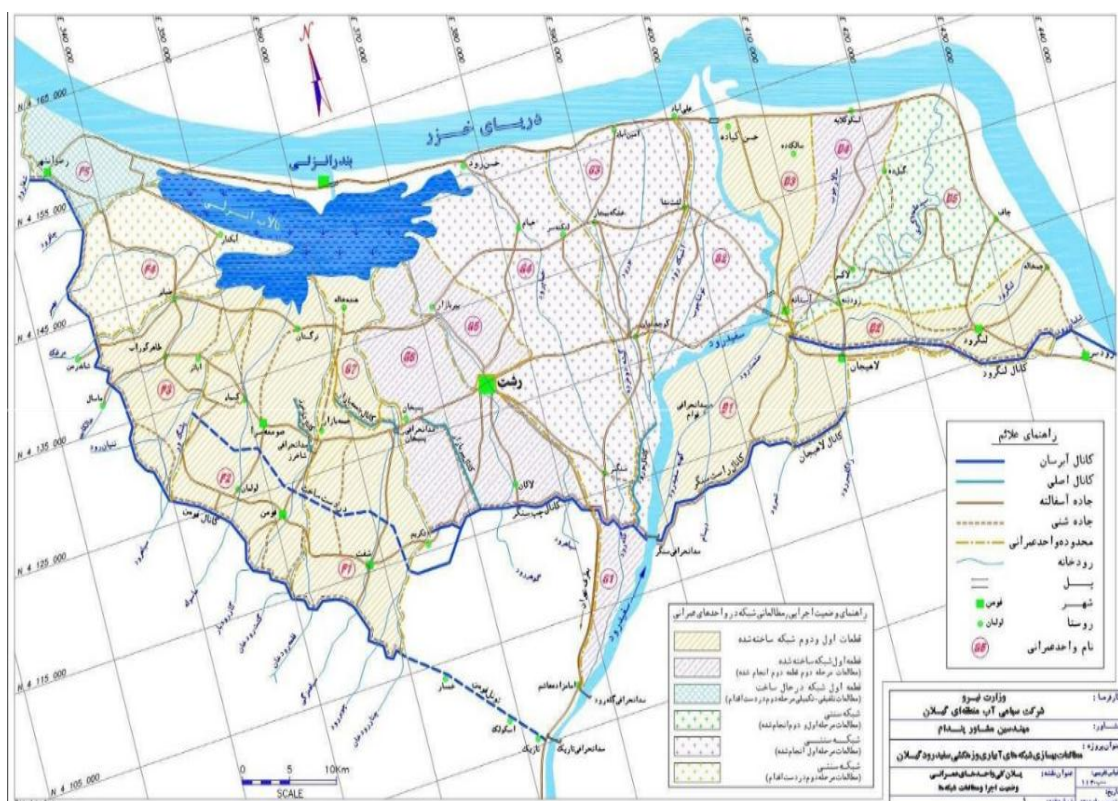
N
دریای خزر
بندرانزلی
تالاب انزلی
رشت
لاهیجان
لنگرود
کانال لاهیجان
کانال لنگرود
سفیدرود
کانال آبرسان
فومن
شفت
صومعه سرا
کسما
لولمان
آستانه
کیاشهر
خمام
کوچصفهان
سنگر
لشت نشاء
آستانه اشرفیه
رودسر
ماسال
شاندرمن
طاهرگوراب
ضیابر
خشکبیجار
پیربازار
تولم
سد انحرافی تولم
سد انحرافی سنگر
سد انحرافی تاریک
سد انحرافی گاودرود
امامزاده هاشم
خمام
حسن رود
ابکنار
لیچارکی
رودبنه
چمخاله
E 360 000
E 370 000
E 380 000
E 390 000
E 400 000
E 410 000
E 420 000
E 430 000
E 440 000
E 350 000
E 340 000
N 4 165 000
N 4 155 000
N 4 145 000
N 4 135 000
N 4 125 000
N 4 115 000
N 4 105 000
F1
F2
F3
F4
F5
G1
G2
G3
G4
G5
G6
G7
B1
B2
B3
B4
B5

راهنمای علائم
کانال آبرسان
کانال اصلی
جاده آسفالته
جاده شنی
محدوده واحد عمرانی
رودخانه
پل
شهر فومن
روستا لولمان
نام واحد عمرانی G5

راهنمای وضعیت اجرایی مطالعات شبکه در واحدهای عمرانی
قطعات اول ودوم شبکه ساخته شده
قطعه اول شبکه ساخته شده (مطالعات مرحله دوم قطعه دوم انجام شده)
قطعه اول شبکه در حال ساخت (مطالعات تکمیلی مرحله دوم در دست اقدام)
شبکه سنتی (مطالعات مرحله اول و دوم انجام شده)
شبکه سنتی (مطالعات مرحله اول انجام شده)
شبکه سنتی (مطالعات مرحله دوم در دست اقدام)

0 5 10Km
SCALE

کارفرما: وزارت نیرو
شرکت سهامی آب منطقه ای گیلان
مشاور: مهندسین مشاور پندام
نام پروژه: مطالعات بهسازی شبکه های آبیاری و زهکشی سفیدرود گیلان
عنوان نقشه: پلان کلی واحدهای عمرانی
وضعیت اجرا و مطالعات شبکه ها